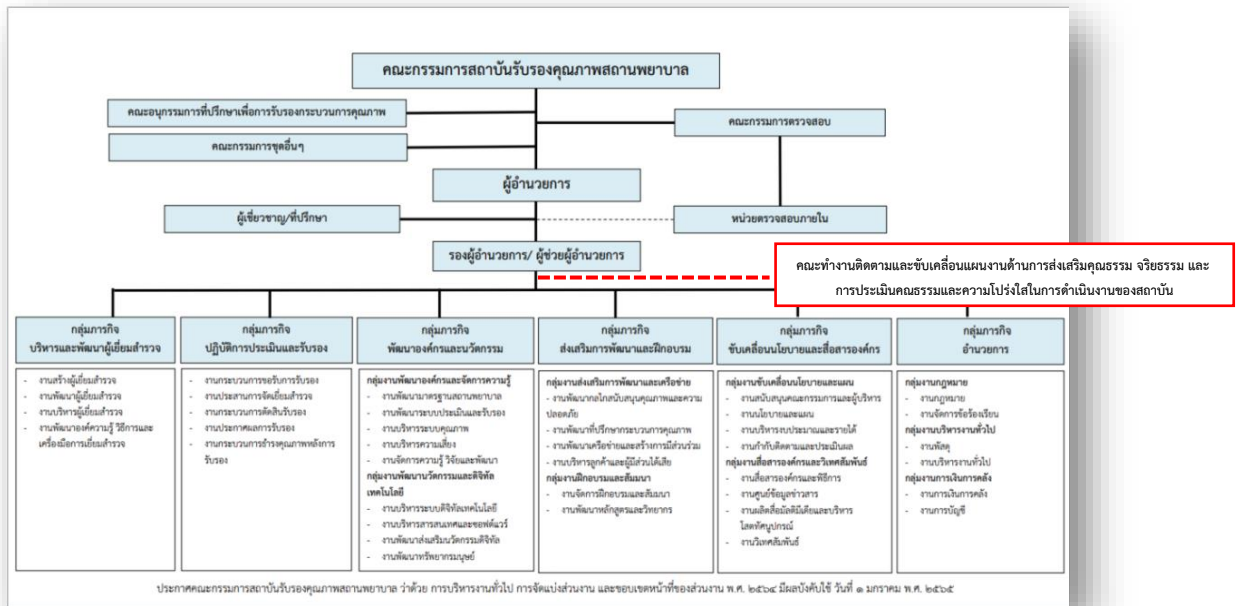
คณะกรรมการสถาบันรับรองคุณภาพสถานพยาบาล

คณะอนุกรรมการที่ปรึกษาเพื่อการรับรองกระบวนการคุณภาพ

คณะกรรมการชุดอื่นๆ

คณะกรรมการตรวจสอบ

ผู้อำนวยการ

ผู้เชี่ยวชาญ/ที่ปรึกษา

หน่วยตรวจสอบภายใน

รองผู้อำนวยการ/ ผู้ช่วยผู้อำนวยการ

คณะทำงานติดตามและขับเคลื่อนแผนงานด้านการส่งเสริมคุณธรรม จริยธรรม และการประเมินคุณธรรมและความโปร่งใสในการดำเนินงานของสถาบัน

กลุ่มภารกิจ บริหารและพัฒนาผู้เยี่ยมสำรวจ
- งานสร้างผู้เยี่ยมสำรวจ
- งานพัฒนาผู้เยี่ยมสำรวจ
- งานบริหารผู้เยี่ยมสำรวจ
- งานพัฒนาองค์ความรู้ วิธีการและเครื่องมือการเยี่ยมสำรวจ

กลุ่มภารกิจ ปฏิบัติการประเมินและรับรอง
- งานกระบวนการขอรับการรับรอง
- งานประสานการจัดเยี่ยมสำรวจ
- งานกระบวนการตัดสินรับรอง
- งานประกาศผลการรับรอง
- งานกระบวนการธำรงคุณภาพหลังการรับรอง

กลุ่มภารกิจ พัฒนาองค์กรและนวัตกรรม
กลุ่มงานพัฒนาองค์กรและจัดการความรู้
- งานพัฒนามาตรฐานสถานพยาบาล
- งานพัฒนาระบบประเมินและรับรอง
- งานบริหารระบบคุณภาพ
- งานบริหารความเสี่ยง
- งานจัดการความรู้ วิจัยและพัฒนา
กลุ่มงานพัฒนานวัตกรรมและดิจิทัลเทคโนโลยี
- งานบริหารระบบดิจิทัลเทคโนโลยี
- งานบริหารสารสนเทศและซอฟต์แวร์
- งานพัฒนาส่งเสริมนวัตกรรมดิจิทัล
- งานพัฒนาทรัพยากรมนุษย์

กลุ่มภารกิจ ส่งเสริมการพัฒนาและฝึกอบรม
กลุ่มงานส่งเสริมการพัฒนาและเครือข่าย
- งานพัฒนากลไกสนับสนุนคุณภาพและความปลอดภัย
- งานพัฒนาที่ปรึกษากระบวนการคุณภาพ
- งานพัฒนาเครือข่ายและสร้างการมีส่วนร่วม
- งานบริหารลูกค้าและผู้มีส่วนได้เสีย
กลุ่มงานฝึกอบรมและสัมมนา
- งานจัดการฝึกอบรมและสัมมนา
- งานพัฒนาหลักสูตรและวิทยากร

กลุ่มภารกิจ ขับเคลื่อนนโยบายและสื่อสารองค์กร
กลุ่มงานขับเคลื่อนนโยบายและแผน
- งานสนับสนุนคณะกรรมการและผู้บริหาร
- งานนโยบายและแผน
- งานบริหารงบประมาณและรายได้
- งานกำกับติดตามและประเมินผล
กลุ่มงานสื่อสารองค์กรและวิเทศสัมพันธ์
- งานสื่อสารองค์กรและพิธีการ
- งานศูนย์ข้อมูลข่าวสาร
- งานผลิตสื่อมัลติมีเดียและบริหารโสตทัศนูปกรณ์
- งานวิเทศสัมพันธ์

กลุ่มภารกิจ อำนวยการ
กลุ่มงานกฎหมาย
- งานกฎหมาย
- งานจัดการข้อร้องเรียน
กลุ่มงานบริหารงานทั่วไป
- งานพัสดุ
- งานบริหารงานทั่วไป
กลุ่มงานการเงินการคลัง
- งานการเงินการคลัง
- งานการบัญชี

ประกาศคณะกรรมการสถาบันรับรองคุณภาพสถานพยาบาล ว่าด้วย การบริหารงานทั่วไป การจัดแบ่งส่วนงาน และขอบเขตหน้าที่ของส่วนงาน พ.ศ. ๒๕๖๔ มีผลบังคับใช้ วันที่ ๑ มกราคม พ.ศ. ๒๕๖๕